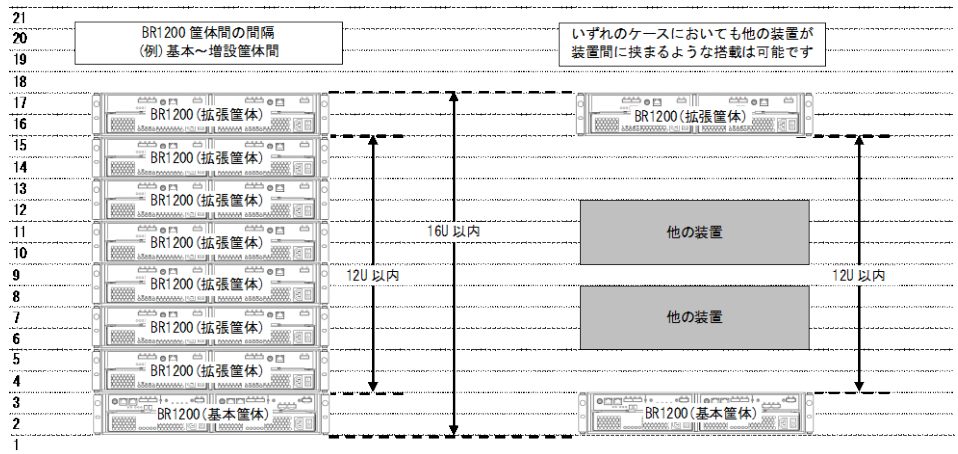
21
20
19
18
17
16
15
14
13
12
11
10
9
8
7
6
5
4
3
2
1

BR1200 筐体間の間隔
(例) 基本～増設筐体間

BR1200 (拡張筐体)
BR1200 (拡張筐体)
BR1200 (拡張筐体)
BR1200 (拡張筐体)
BR1200 (拡張筐体)
BR1200 (拡張筐体)
BR1200 (拡張筐体)
BR1200 (基本筐体)

12U 以内
16U 以内

いずれのケースにおいても他の装置が
装置間に挟まるような搭載は可能です

BR1200 (拡張筐体)
他の装置
他の装置
BR1200 (基本筐体)

12U 以内